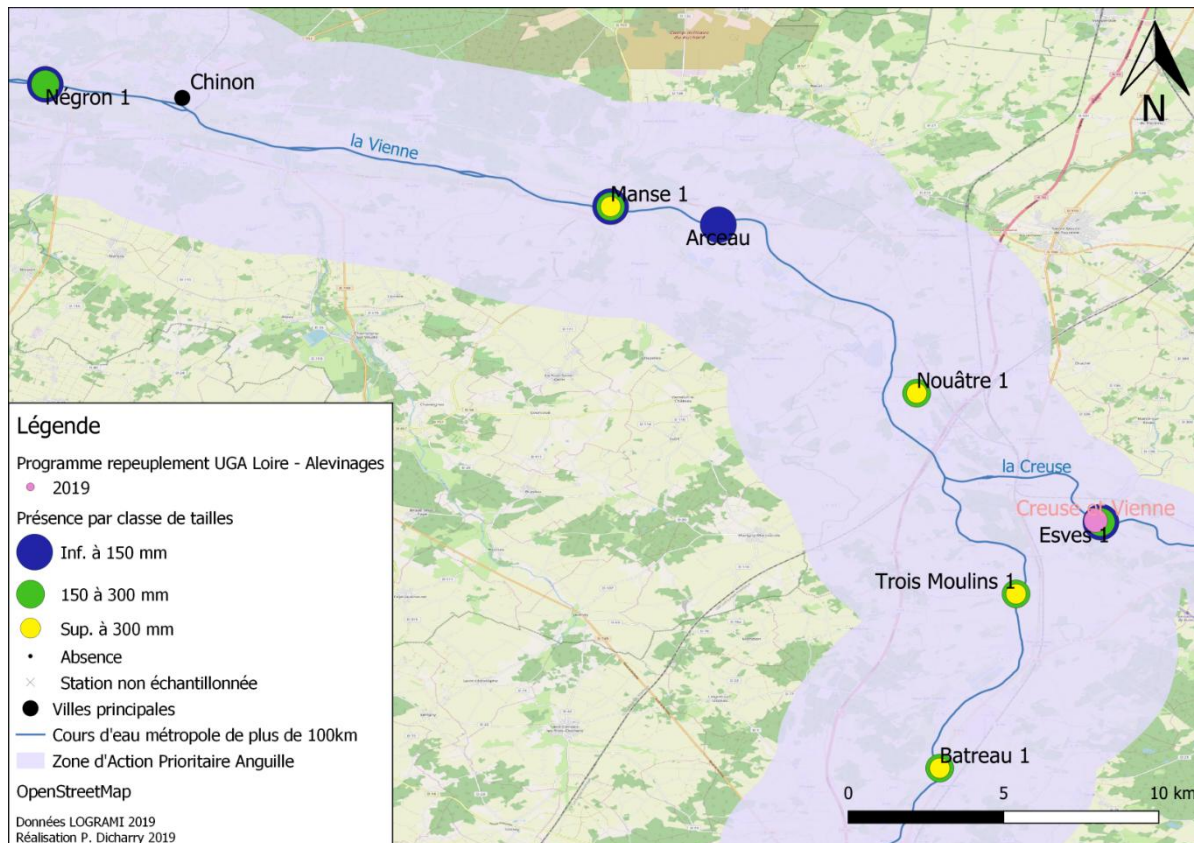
Négron 1
Chinon
la Vienne
Manse 1
Arceau
N
Nouâtre 1
la Creuse
Creuse et Vienne
Esves 1
Trois Moulins 1
Batreau 1

Légende
Programme repeuplement UGA Loire - Alevinages
2019
Présence par classe de tailles
Inf. à 150 mm
150 à 300 mm
Sup. à 300 mm
Absence
Station non échantillonnée
Villes principales
Cours d'eau métropole de plus de 100km
Zone d'Action Prioritaire Anguille
OpenStreetMap
Données LOGRAMI 2019
Réalisation P. Dicharry 2019

0
5
10 km